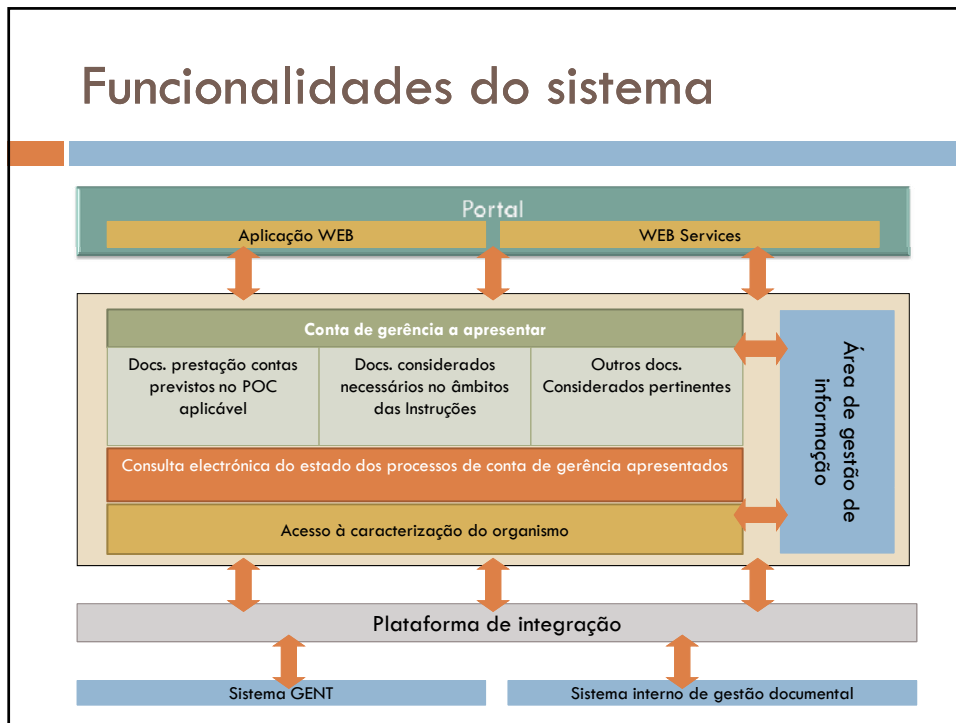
Funcionalidades do sistema

Portal

Aplicação WEB

WEB Services

Conta de gerência a apresentar

| Docs. prestação contas previstos no POC aplicável | Docs. considerados necessários no âmbitos das Instruções | Outros docs. Considerados pertinentes |
|---|---|---|

Consulta electrónica do estado dos processos de conta de gerência apresentados

Acesso à caracterização do organismo

Área de gestão de informação

Plataforma de integração

Sistema GENT

Sistema interno de gestão documental